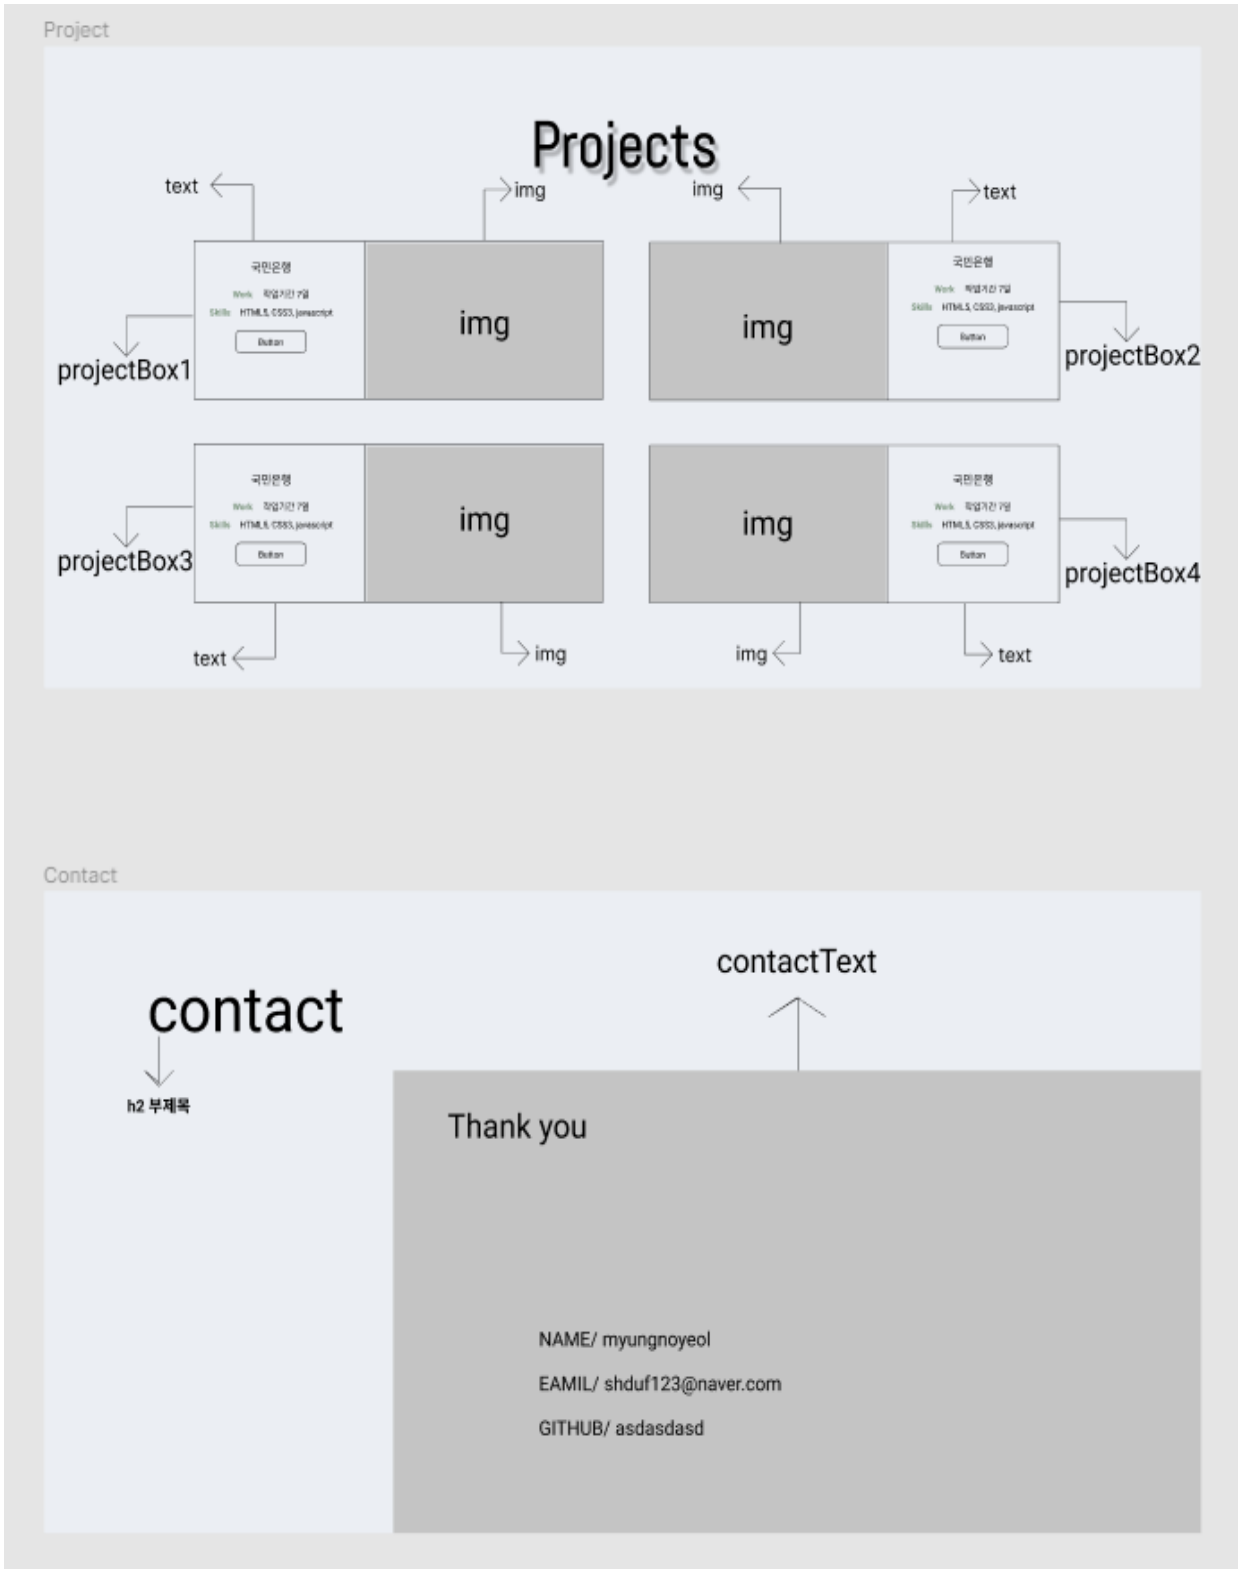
Project

Projects

text

img

img

text

국민은행

Work 작업기간 7일

Skills HTML5, CSS3, javascript

Button

img

projectBox1

img

국민은행

Work 작업기간 7일

Skills HTML5, CSS3, javascript

Button

projectBox2

국민은행

Work 작업기간 7일

Skills HTML5, CSS3, javascript

Button

img

projectBox3

img

국민은행

Work 작업기간 7일

Skills HTML5, CSS3, javascript

Button

projectBox4

text

img

img

text

Contact

contactText

contact

h2 부제목

Thank you

NAME/ myungnoyeol

EAMIL/ shduf123@naver.com

GITHUB/ asdasdasd